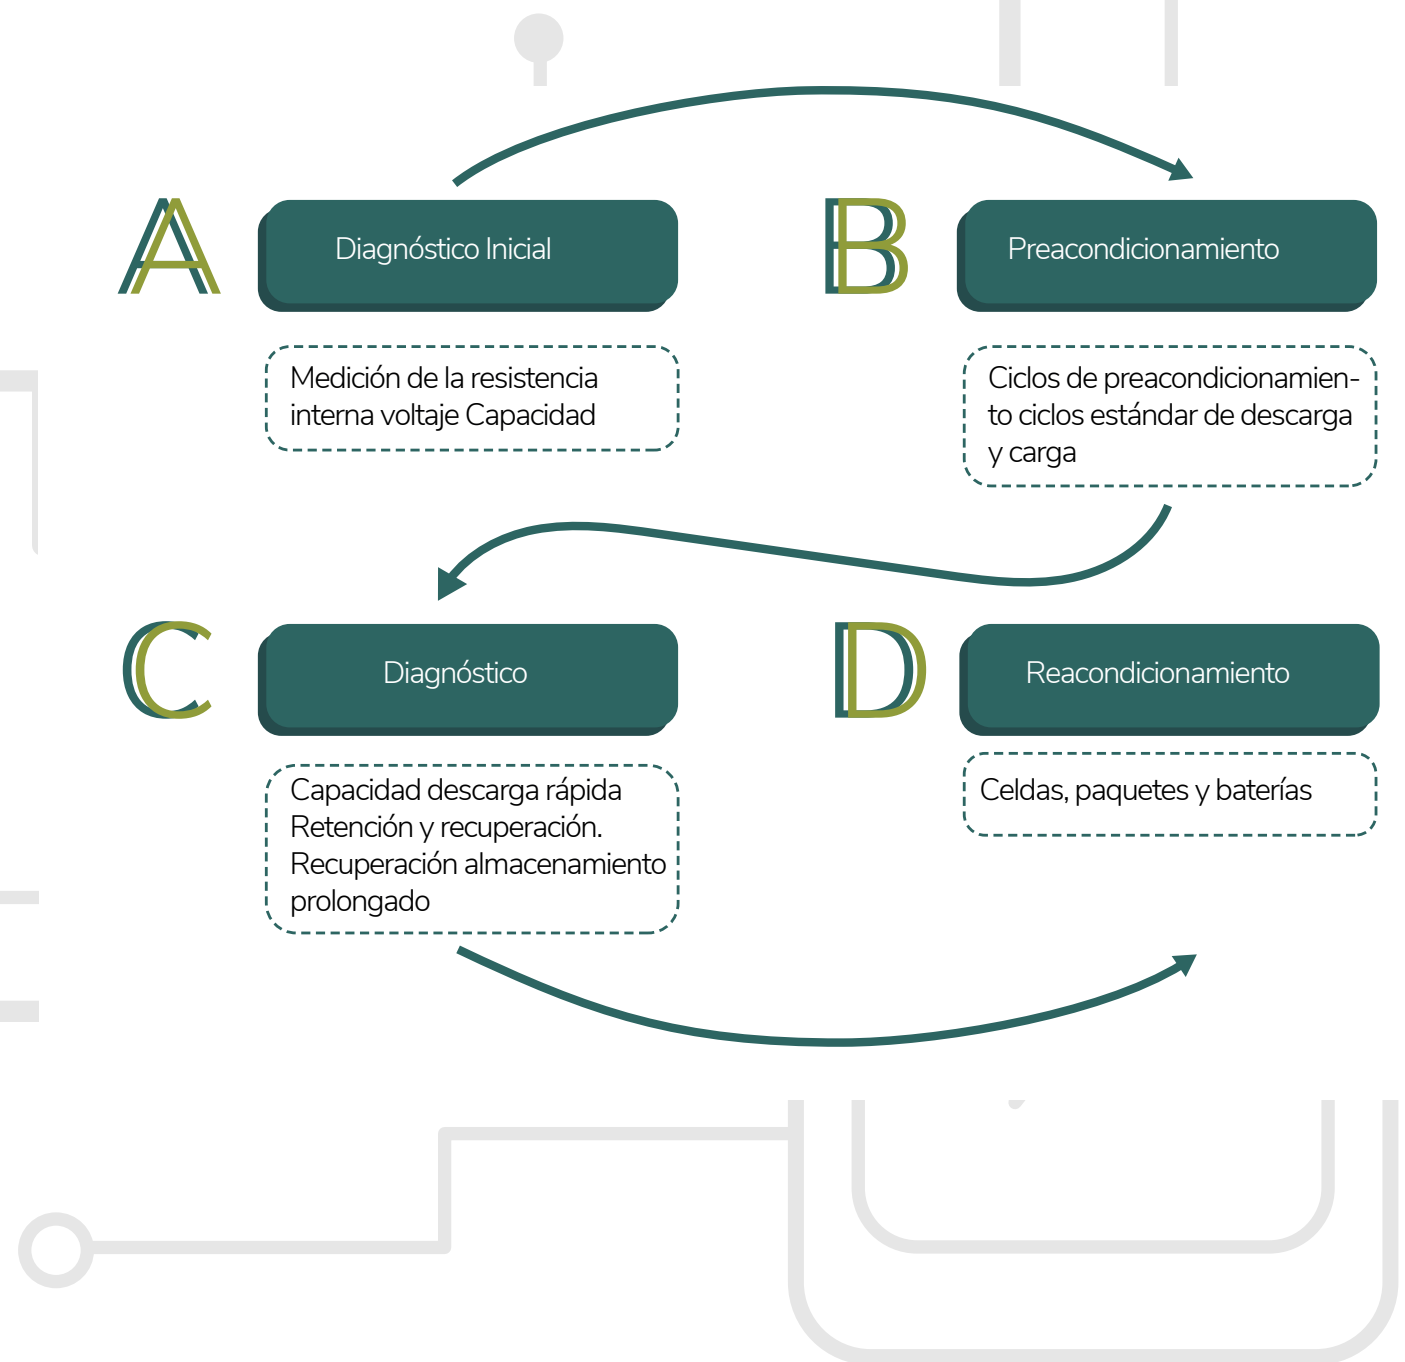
A

Diagnóstico Inicial

Medición de la resistencia interna voltaje Capacidad

B

Preacondicionamiento

Ciclos de preacondicionamiento ciclos estándar de descarga y carga

C

Diagnóstico

Capacidad descarga rápida Retención y recuperación. Recuperación almacenamiento prolongado

D

Reacondicionamiento

Celdas, paquetes y baterías